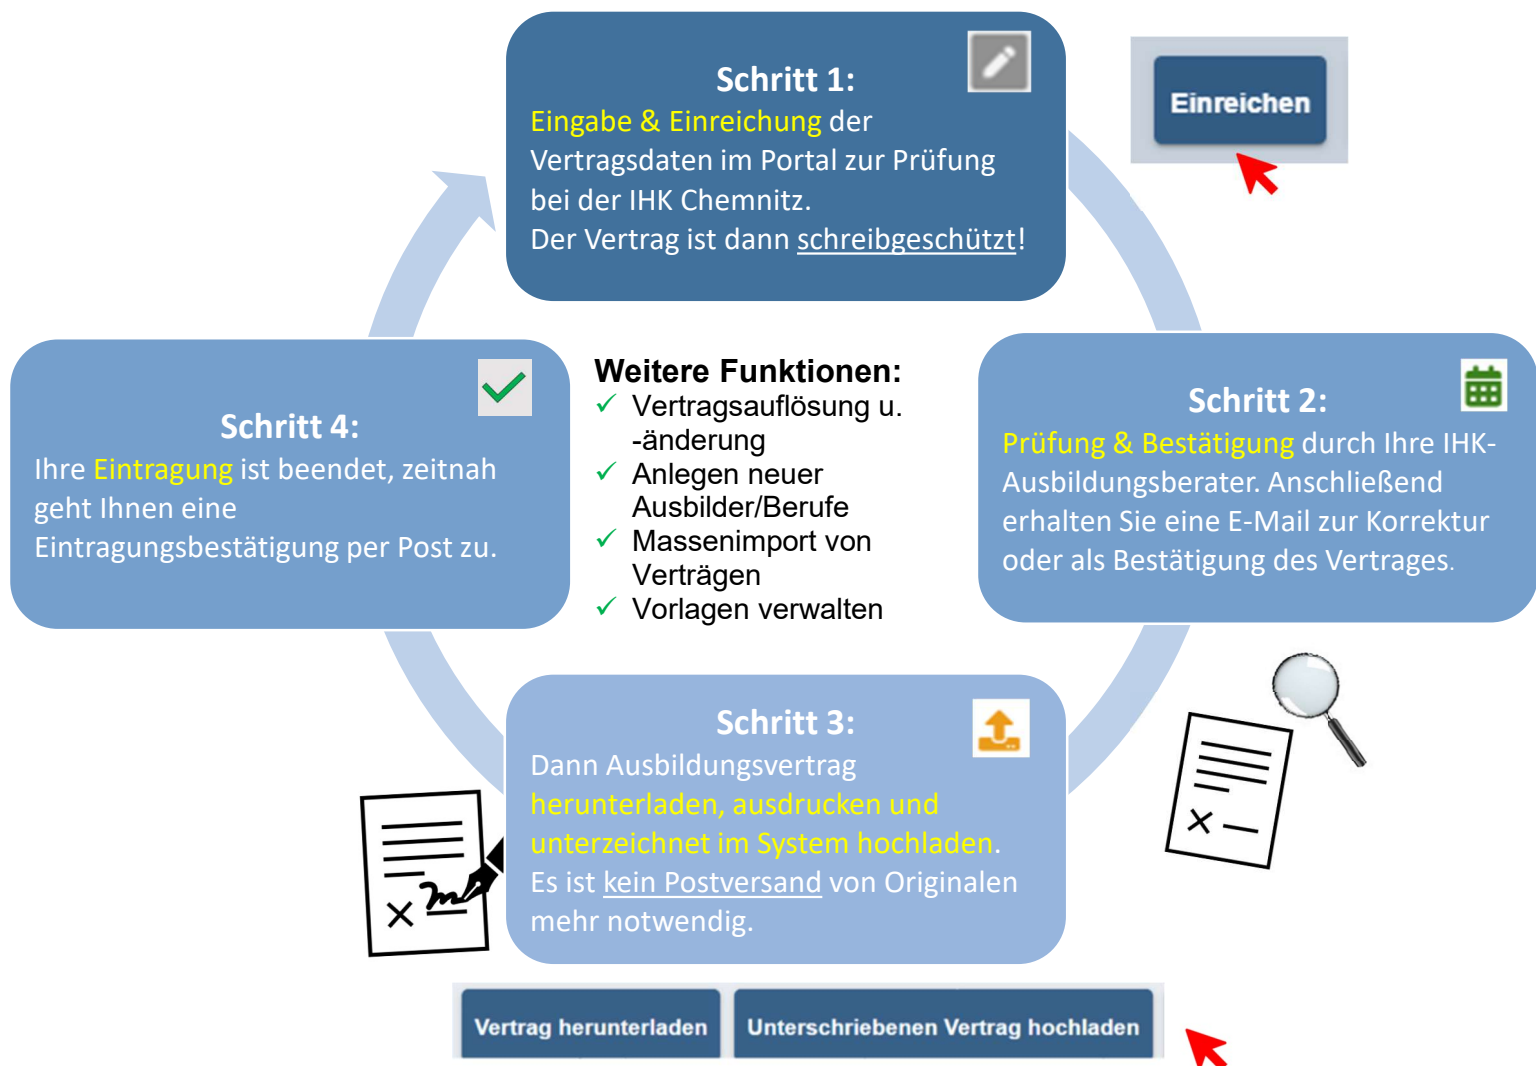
Schritt 1:
Eingabe & Einreichung der Vertragsdaten im Portal zur Prüfung bei der IHK Chemnitz.
Der Vertrag ist dann schreibgeschützt!

Einreichen

Schritt 4:
Ihre Eintragung ist beendet, zeitnah geht Ihnen eine Eintragungsbestätigung per Post zu.

Weitere Funktionen:
✓ Vertragsauflösung u. -änderung
✓ Anlegen neuer Ausbilder/Berufe
✓ Massenimport von Verträgen
✓ Vorlagen verwalten

Schritt 2:
Prüfung & Bestätigung durch Ihre IHK-Ausbildungsberater. Anschließend erhalten Sie eine E-Mail zur Korrektur oder als Bestätigung des Vertrages.

Schritt 3:
Dann Ausbildungsvertrag herunterladen, ausdrucken und unterzeichnet im System hochladen.
Es ist kein Postversand von Originalen mehr notwendig.

Vertrag herunterladen
Unterschriebenen Vertrag hochladen